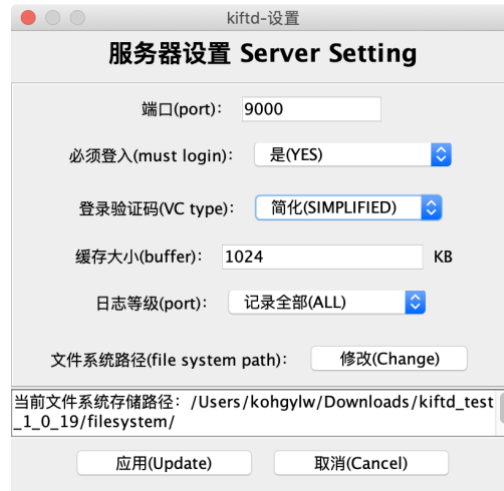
kiftd-设置

服务器设置 Server Setting

端口(port)：9000

必须登入(must login)：是(YES)

登录验证码(VC type)：简化(SIMPLIFIED)

缓存大小(buffer)：1024 KB

日志等级(port)：记录全部(ALL)

文件系统路径(file system path)：修改(Change)

当前文件系统存储路径：/Users/kohgylw/Downloads/kiftd_test_1_0_19/filesystem/

应用(Update) 取消(Cancel)